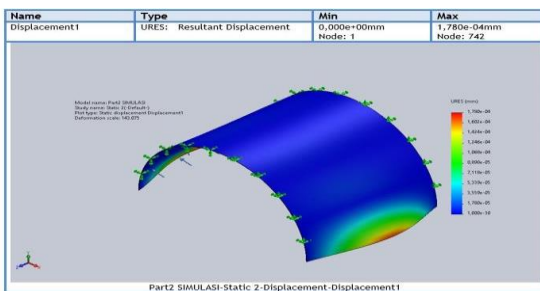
| Name | Type | Min | Max |
|---|---|---|---|
| Displacement1 | URES: Resultant Displacement | 0,000e+00mm Node: 1 | 1,780e-04mm Node: 742 |

Model name: Part2 SIMULASI
Study name: Static 2(-Default-)
Plot type: Static displacement Displacement1
Deformation scale: 140,075

URES (mm)
1,780e-04
1,602e-04
1,424e-04
1,246e-04
1,068e-04
8,900e-05
7,120e-05
5,340e-05
3,560e-05
1,780e-05
1,000e-30

Part2 SIMULASI-Static 2-Displacement-Displacement1